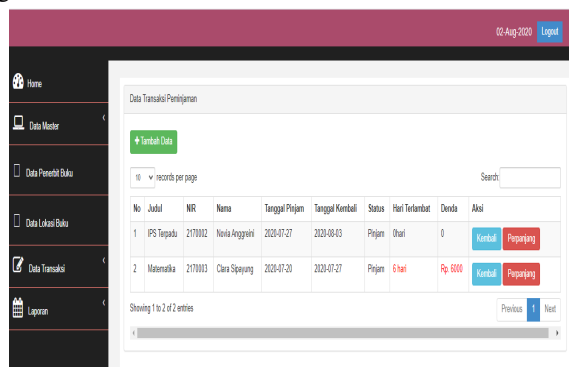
02-Aug-2020 Logout

Home

Data Master

Data Penerbit Buku

Data Lokasi Buku

Data Transaksi

Laporan

Data Transaksi Peminjaman

+ Tambah Data

10 records per page

Search:

| No | Judul | NIR | Nama | Tanggal Pinjam | Tanggal Kembali | Status | Hari Terlambat | Denda | Aksi |
|---|---|---|---|---|---|---|---|---|---|
| 1 | IPS Terpadu | 2170002 | Novia Anggreini | 2020-07-27 | 2020-08-03 | Pinjam | 0hari | 0 | Kembali Perpanjang |
| 2 | Matematika | 2170003 | Clara Sipayung | 2020-07-20 | 2020-07-27 | Pinjam | 6 hari | Rp. 6000 | Kembali Perpanjang |

Showing 1 to 2 of 2 entries

Previous 1 Next